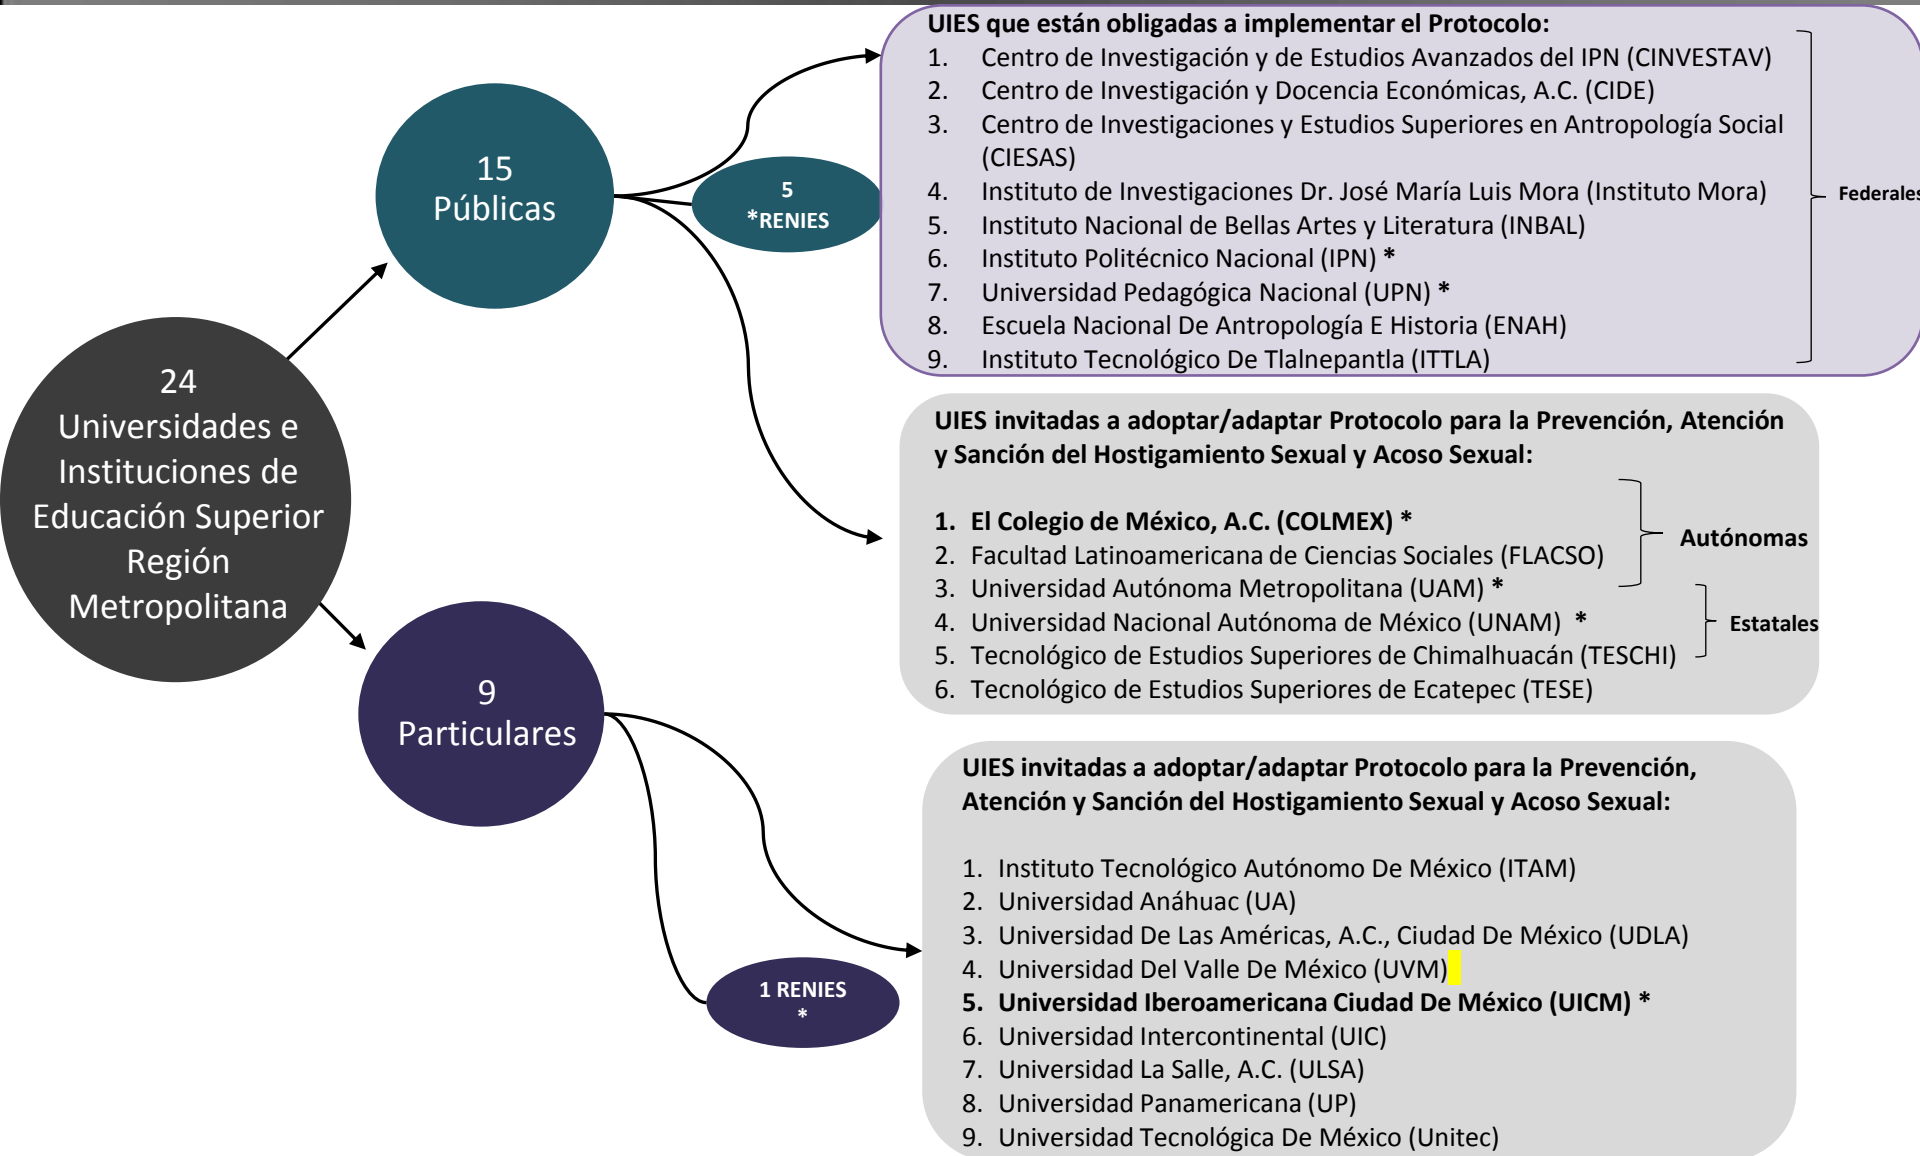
24 Universidades e Instituciones de Educación Superior Región Metropolitana

15 Públicas

5 *RENIES

UIES que están obligadas a implementar el Protocolo:
1. Centro de Investigación y de Estudios Avanzados del IPN (CINVESTAV)
2. Centro de Investigación y Docencia Económicas, A.C. (CIDE)
3. Centro de Investigaciones y Estudios Superiores en Antropología Social (CIESAS)
4. Instituto de Investigaciones Dr. José María Luis Mora (Instituto Mora)
5. Instituto Nacional de Bellas Artes y Literatura (INBAL)
6. Instituto Politécnico Nacional (IPN) *
7. Universidad Pedagógica Nacional (UPN) *
8. Escuela Nacional De Antropología E Historia (ENAH)
9. Instituto Tecnológico De Tlalnepantla (ITTLA)

Federales

UIES invitadas a adoptar/adaptar Protocolo para la Prevención, Atención y Sanción del Hostigamiento Sexual y Acoso Sexual:

1. El Colegio de México, A.C. (COLMEX) *
2. Facultad Latinoamericana de Ciencias Sociales (FLACSO)
3. Universidad Autónoma Metropolitana (UAM) *
4. Universidad Nacional Autónoma de México (UNAM) *
5. Tecnológico de Estudios Superiores de Chimalhuacán (TESCHI)
6. Tecnológico de Estudios Superiores de Ecatepec (TESE)

Autónomas

Estatales

9 Particulares

1 RENIES *

UIES invitadas a adoptar/adaptar Protocolo para la Prevención, Atención y Sanción del Hostigamiento Sexual y Acoso Sexual:

1. Instituto Tecnológico Autónomo De México (ITAM)
2. Universidad Anáhuac (UA)
3. Universidad De Las Américas, A.C., Ciudad De México (UDLA)
4. Universidad Del Valle De México (UVM)
5. Universidad Iberoamericana Ciudad De México (UICM) *
6. Universidad Intercontinental (UIC)
7. Universidad La Salle, A.C. (ULSA)
8. Universidad Panamericana (UP)
9. Universidad Tecnológica De México (Unitec)